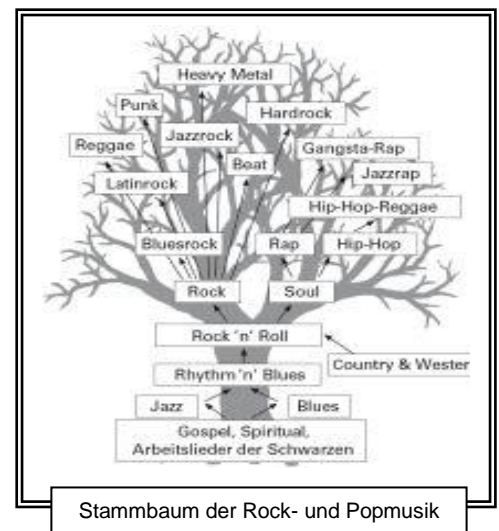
Heavy Metal
Punk
Hardrock
Jazzrock
Reggae
Beat
Gangsta-Rap
Jazzrap
Latinrock
Hip-Hop-Reggae
Bluesrock
Rap
Hip-Hop
Rock
Soul
Rock 'n' Roll
Country & Wester
Rhythm 'n' Blues
Jazz
Blues
Gospel, Spiritual, Arbeitslieder der Schwarzen

Stammbaum der Rock- und Popmusik